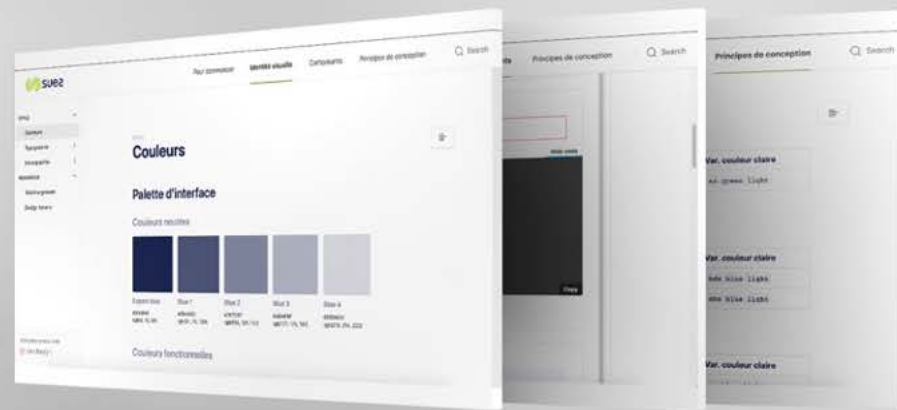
suez

Pour commencer
Identité visuelle
Composants
Principes de conception
Search

Couleurs

Palette d'interface

Couleurs neutres

Blue 1
Blue 2
Blue 3
Blue 4

Couleurs fonctionnelles

Principes de conception
Search

Principes de conception
Search

Var. couleur claire
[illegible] green light

Var. couleur claire
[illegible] blue light
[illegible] blue light

Var. couleur claire